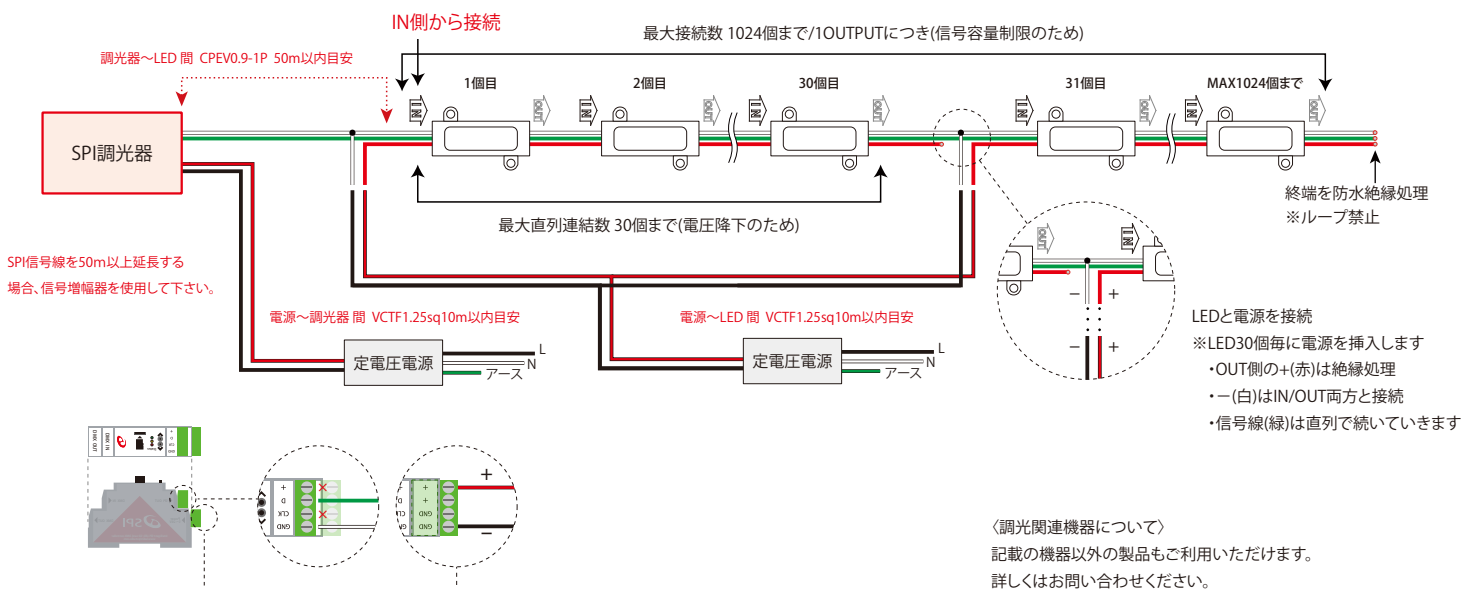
IN側から接続

最大接続数 1024個まで/1OUTPUTにつき(信号容量制限のため)

調光器〜LED 間 CPEV0.9-1P 50m以内目安

1個目

2個目

30個目

31個目

MAX1024個まで

IN

OUT

SPI調光器

終端を防水絶縁処理
※ループ禁止

最大直列連結数 30個まで(電圧降下のため)

SPI信号線を50m以上延長する場合、信号増幅器を使用して下さい。

電源〜調光器 間 VCTF1.25sq10m以内目安

電源〜LED 間 VCTF1.25sq10m以内目安

−
+
−
+

定電圧電源

L
N
アース

定電圧電源

L
N
アース

LEDと電源を接続
※LED30個毎に電源を挿入します
・OUT側の+(赤)は絶縁処理
・−(白)はIN/OUT両方と接続
・信号線(緑)は直列で続いていきます

+
D
CLK
GND

+
+
GND
GND

+
−

〈調光関連機器について〉
記載の機器以外の製品もご利用いただけます。
詳しくはお問い合わせください。